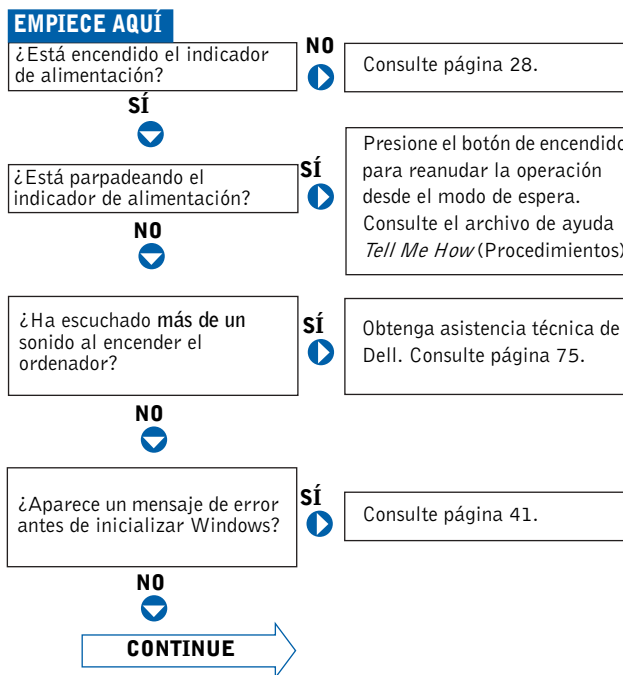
EMPIECE AQUÍ

¿Está encendido el indicador de alimentación?

NO

Consulte página 28.

SÍ

¿Está parpadeando el indicador de alimentación?

SÍ

Presione el botón de encendido para reanudar la operación desde el modo de espera. Consulte el archivo de ayuda *Tell Me How* (Procedimientos)

NO

¿Ha escuchado más de un sonido al encender el ordenador?

SÍ

Obtenga asistencia técnica de Dell. Consulte página 75.

NO

¿Aparece un mensaje de error antes de inicializar Windows?

SÍ

Consulte página 41.

NO

CONTINUE